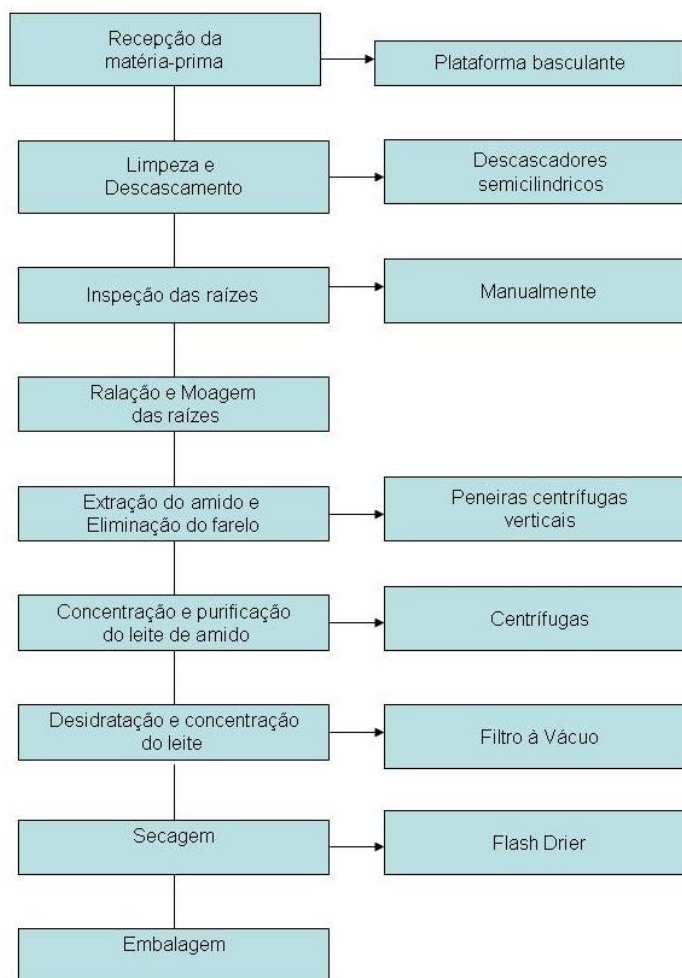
Recepção da matéria-prima

Plataforma basculante

Limpeza e Descascamento

Descascadores semicilindricos

Inspeção das raízes

Manualmente

Ralação e Moagem das raízes

Extração do amido e Eliminação do farelo

Peneiras centrífugas verticais

Concentração e purificação do leite de amido

Centrífugas

Desidratação e concentração do leite

Filtro à Vácuo

Secagem

Flash Drier

Embalagem